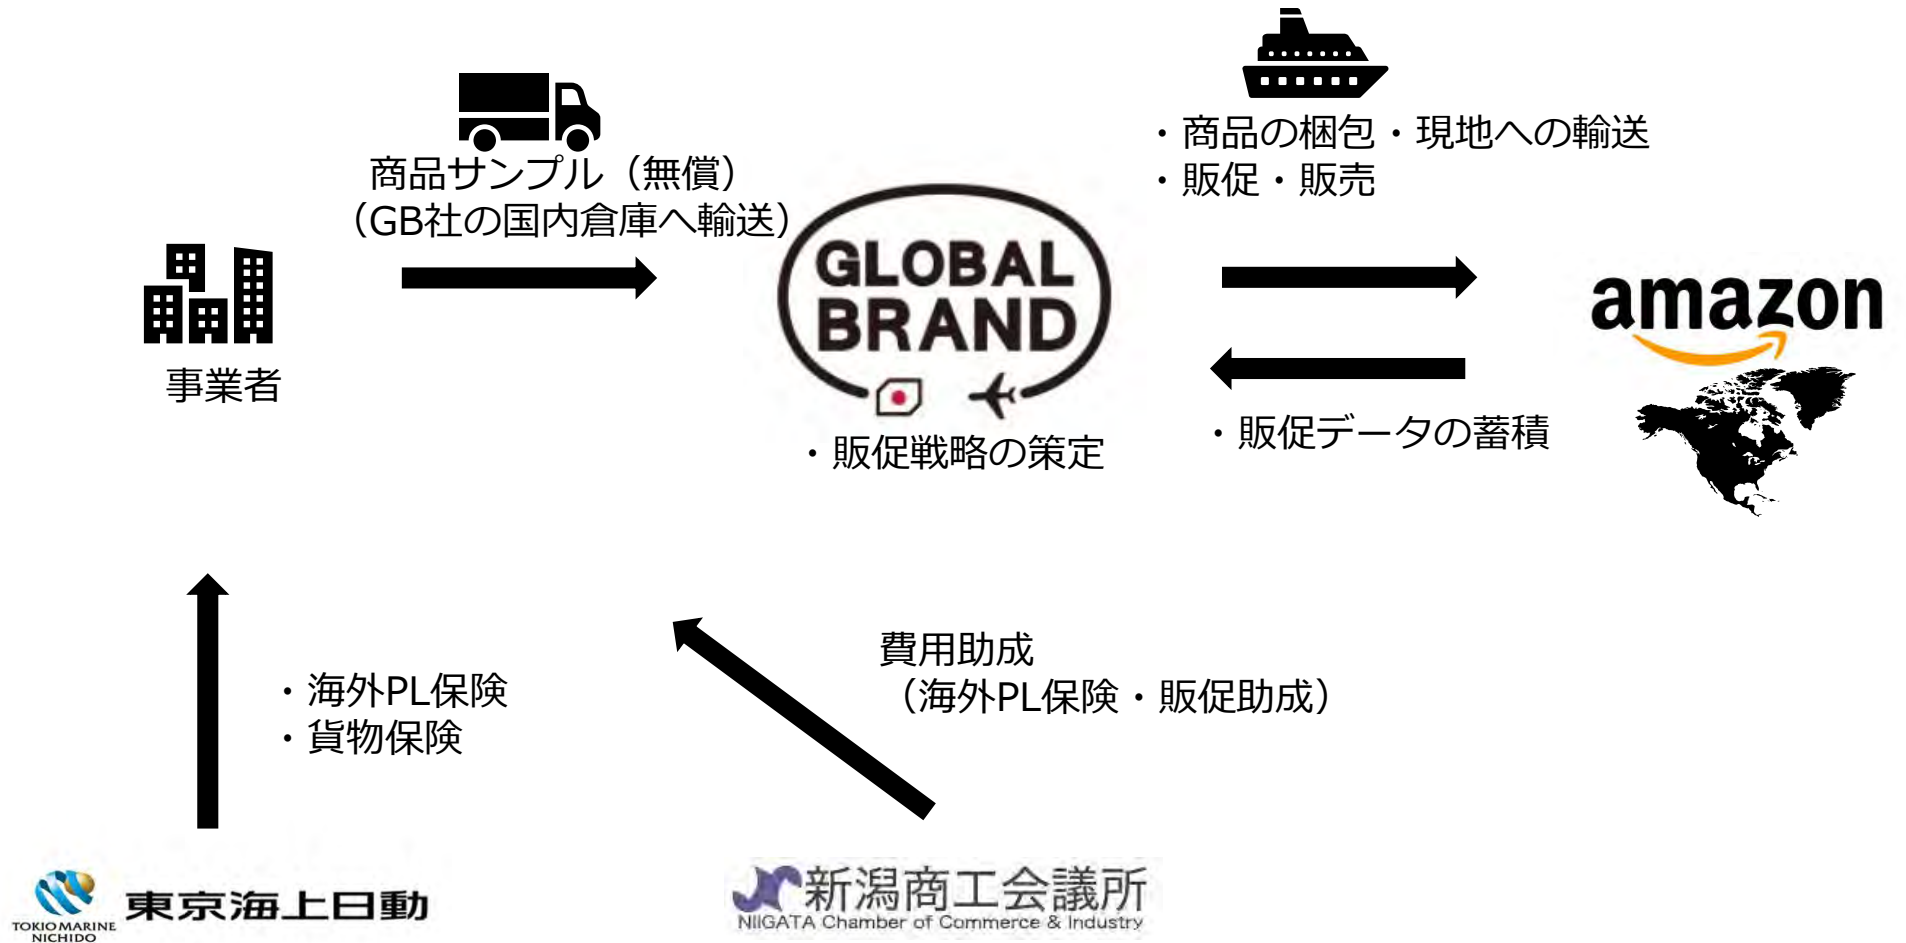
商品サンプル（無償）
（GB社の国内倉庫へ輸送）

・商品の梱包・現地への輸送
・販促・販売

事業者

GLOBAL BRAND

・販促戦略の策定

amazon

・販促データの蓄積

・海外PL保険
・貨物保険

費用助成
（海外PL保険・販促助成）

TOKIO MARINE NICHIDO 東京海上日動

新潟商工会議所
NIIGATA Chamber of Commerce & Industry